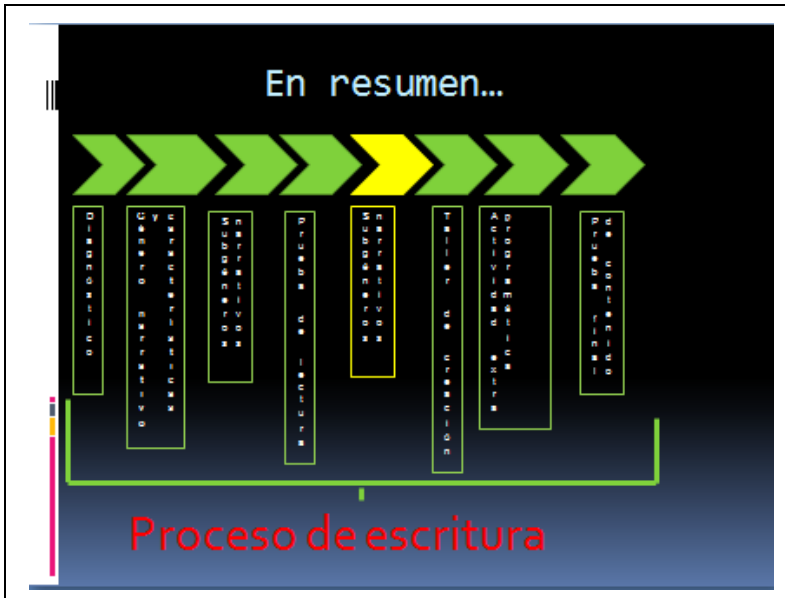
En resumen…

Diagnóstico

Género narrativo y características

Subgéneros narrativos

Prueba de lectura

Subgéneros narrativos

Taller de creación

Actividad extra programática

Prueba final de contenido

Proceso de escritura